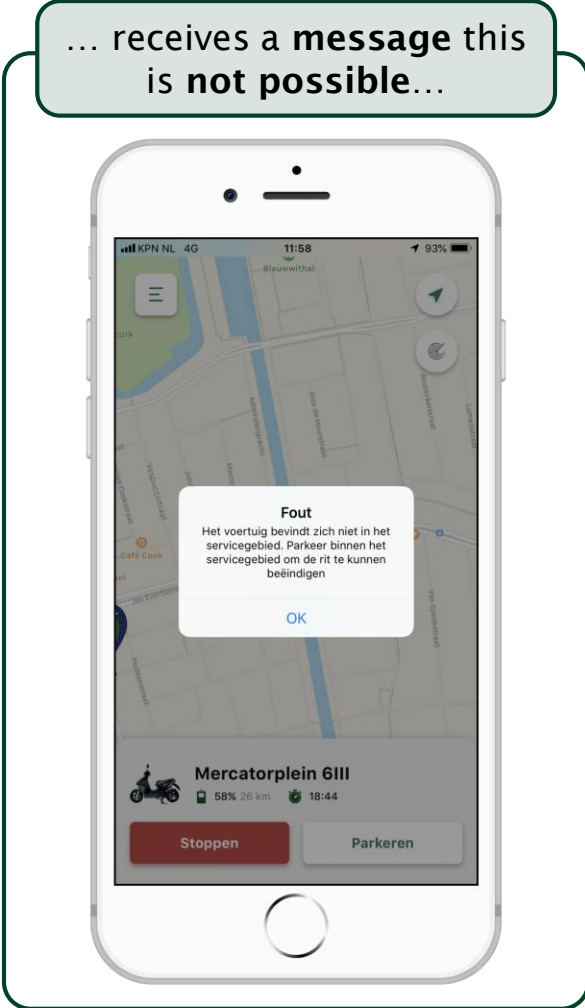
… receives a **message** this is **not possible**…

KPN NL 4G 11:58 93%

Blauwwithal

Fout

Het voertuig bevindt zich niet in het servicegebied. Parkeer binnen het servicegebied om de rit te kunnen beëindigen

OK

Café Cook

Mercatorplein 6III

58% 26 km 18:44

Stoppen

Parkeren